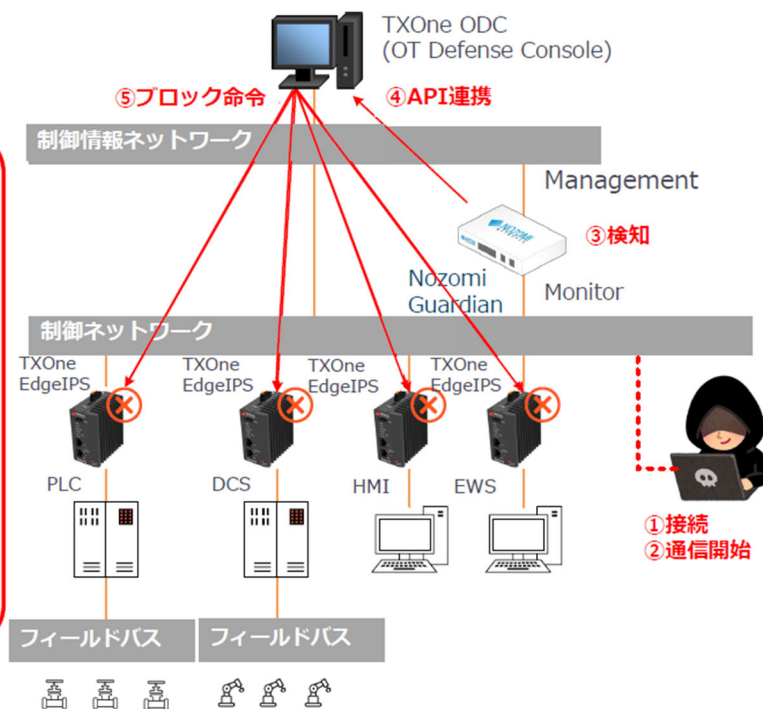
TXOne ODC
(OT Defense Console)

⑤ブロック命令

④API連携

制御情報ネットワーク

Management

③検知

Nozomi Guardian

Monitor

制御ネットワーク

TXOne EdgeIPS

TXOne EdgeIPS

TXOne EdgeIPS

TXOne EdgeIPS

PLC

DCS

HMI

EWS

①接続
②通信開始

フィールドバス

フィールドバス